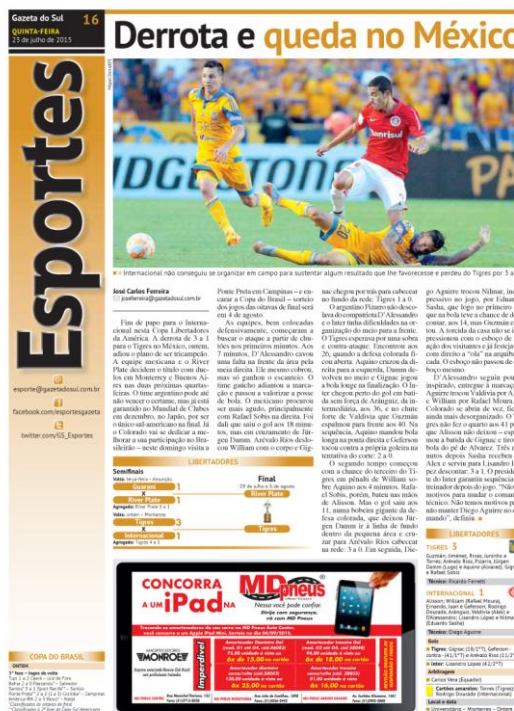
Gazeta do Sul 16
QUINTA-FEIRA
23 de julho de 2015

Esportes

esporte@gazetadosul.com.br
facebook.com/esportesgazeta
twitter.com/GS_Esportes

Derrota e queda no México

Internacional não conseguiu se organizar em campo para sustentar algum resultado que the favorecesse e perdeu do Tigres por 3 a

José Carlos Ferreira
jcferreira@gazetadosul.com.br

Fim de papo para o Internacional nesta Copa Libertadores da América. A derrota de 3 a 1 para o Tigres no México, ontem, adiou o plano de ser tricampeão. A equipe mexicana e o River Plate decidem o título com duelos em Monterrey e Buenos Aires nas duas próximas quartas-feiras. O time argentino pode até não vencer o certame, mas já está garantido no Mundial de Clubes em dezembro, no Japão, por ser o único sul-americano na final. Já o Colorado vai se dedicar a melhorar a sua participação no Brasileirão – neste domingo visita a

Ponte Preta em Campinas – e encarar a Copa do Brasil – sorteio dos jogos das oitavas de final será em 4 de agosto.

As equipes, bem colocadas defensivamente, começaram a buscar o ataque a partir de chutões nos primeiros minutos. Aos 7 minutos, D'Alessandro cavou uma falta na frente da área pela meia direita. Ele mesmo cobrou, mas só ganhou o escanteio. O time gaúcho adiantou a marcação e passou a valorizar a posse de bola. O mexicano procurou ser mais agudo, principalmente com Rafael Sobis na direita. Foi dali que saiu o gol aos 18 minutos, num cruzamento de Jürgen Damm. Arévalo Ríos deslocou William com o corpo e Gig-

nac chegou por trás para cabecear no fundo da rede: Tigres 1 a 0.

O argentino Pinamonti ameaçou com a cabeça (...) do companheiro D'Alessandro e o Inter tinha dificuldades na organização do meio para a frente. O Tigres esperava por uma sobra e contra-atacar. Encontrou aos 26, quando a defesa colorada ficou aberta. Aquino cruzou da direita para a esquerda, Damm devolveu no meio e Gignac jogou a bola longe na finalização. O Inter chegou perto do gol em bate-da sem força de Aránguiz, da intermediária, aos 36, e no chute forte de Valdívia que Guzmán espalmou para frente aos 40. Na sequência, Aquino mandou bola longa na ponta direita e Geferson tocou contra a própria goleira na tentativa do corte: 2 a 0.

O segundo tempo começou com a chance do terceiro do Tigres em pênalti de William sobre Aquino aos 4 minutos. Rafael Sobis, porém, bateu nas mãos de Alisson. Mas o gol saiu aos 11, numa bobeira gigante da defesa colorada, que deixou Jürgen Damm ir a linha de fundo dentro da pequena área e cruzar para Arévalo Ríos cabecear na rede: 3 a 0. Em seguida, Die-

go Aguirre trocou Nilmar, in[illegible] pressivo no jogo, por Eduar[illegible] Sasha, que logo no primeiro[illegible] que na bola teve a chance de d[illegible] contar, aos 14, mas Guzmán e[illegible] tou. A torcida da casa não se i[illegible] pressionou com o esboço de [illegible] ação dos visitantes e já festeja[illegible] com direito a "ola" na arquiba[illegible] cada. O esboço não passou de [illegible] boço mesmo.

D'Alessandro seguiu pou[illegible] inspirado, entregue à marcaç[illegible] Aguirre trocou Valdívia por A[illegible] e William por Rafael Moura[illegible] Colorado se abriu de vez, fic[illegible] ainda mais desorganizado. O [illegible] gres não fez o quarto aos 41 p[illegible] que Alisson não deixou – esp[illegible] mou a batida de Gignac e tirou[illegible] bola do pé de Alvarez. Três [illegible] nutos depois Sasha recebeu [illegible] Alex e serviu para Lisandro L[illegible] por descontar: 3 a 1. O presid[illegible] to do Inter garantiu sequência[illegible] treinador depois do jogo. "Não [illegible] motivos para mudar o coman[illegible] técnico. Não temos motivos p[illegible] não manter Diego Aguirre no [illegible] mando", definiu.

LIBERTADORES

Semifinais
Volta: Beira-Rio – Assunção
Guarani
X
River Plate
Agregado: River Plate 3 x 1
Volta: ontem – Monterrey
Tigres 3
X
Internacional 1
Agregado: Tigres 4 x 3

Final
29 de julho e 5 de agosto
River Plate
X
Tigres

TIGRES 3
Guzmán; Jiménez, Rivas, Juninho e Torres; Arévalo Ríos, Pizarro, Jürgen Damm (Lugo) e Aquino (Alvarez); Gignac e Rafael Sobis
Técnico: Ricardo Ferretti

INTERNACIONAL 1
Alisson; William (Rafael Moura), Ernando, Juan e Geferson; Rodrigo Dourado, Aránguiz, Valdívia (Alex) e D'Alessandro; Lisandro López e Nilmar (Eduardo Sasha)
Técnico: Diego Aguirre

Gols
Tigres: Gignac (18/1ºT), Geferson - contra (40/1ºT) e Arévalo Ríos (11/2ºT)
Inter: Lisandro López (41/2ºT)

Arbitragem
Carlos Vera (Equador)

Cartões amarelos: Torres (Tigres) Rodrigo Dourado (Internacional)

Local e data
Universitário – Monterrey – Ontem

CONCORRA A UM iPad NA MD pneus
Nessa você pode confiar.
Dirija com segurança, sempre vá com MD Pneus

Imperdível

AMORTECEDORES MONROE

COPA DO BRASIL
ONTEM
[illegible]